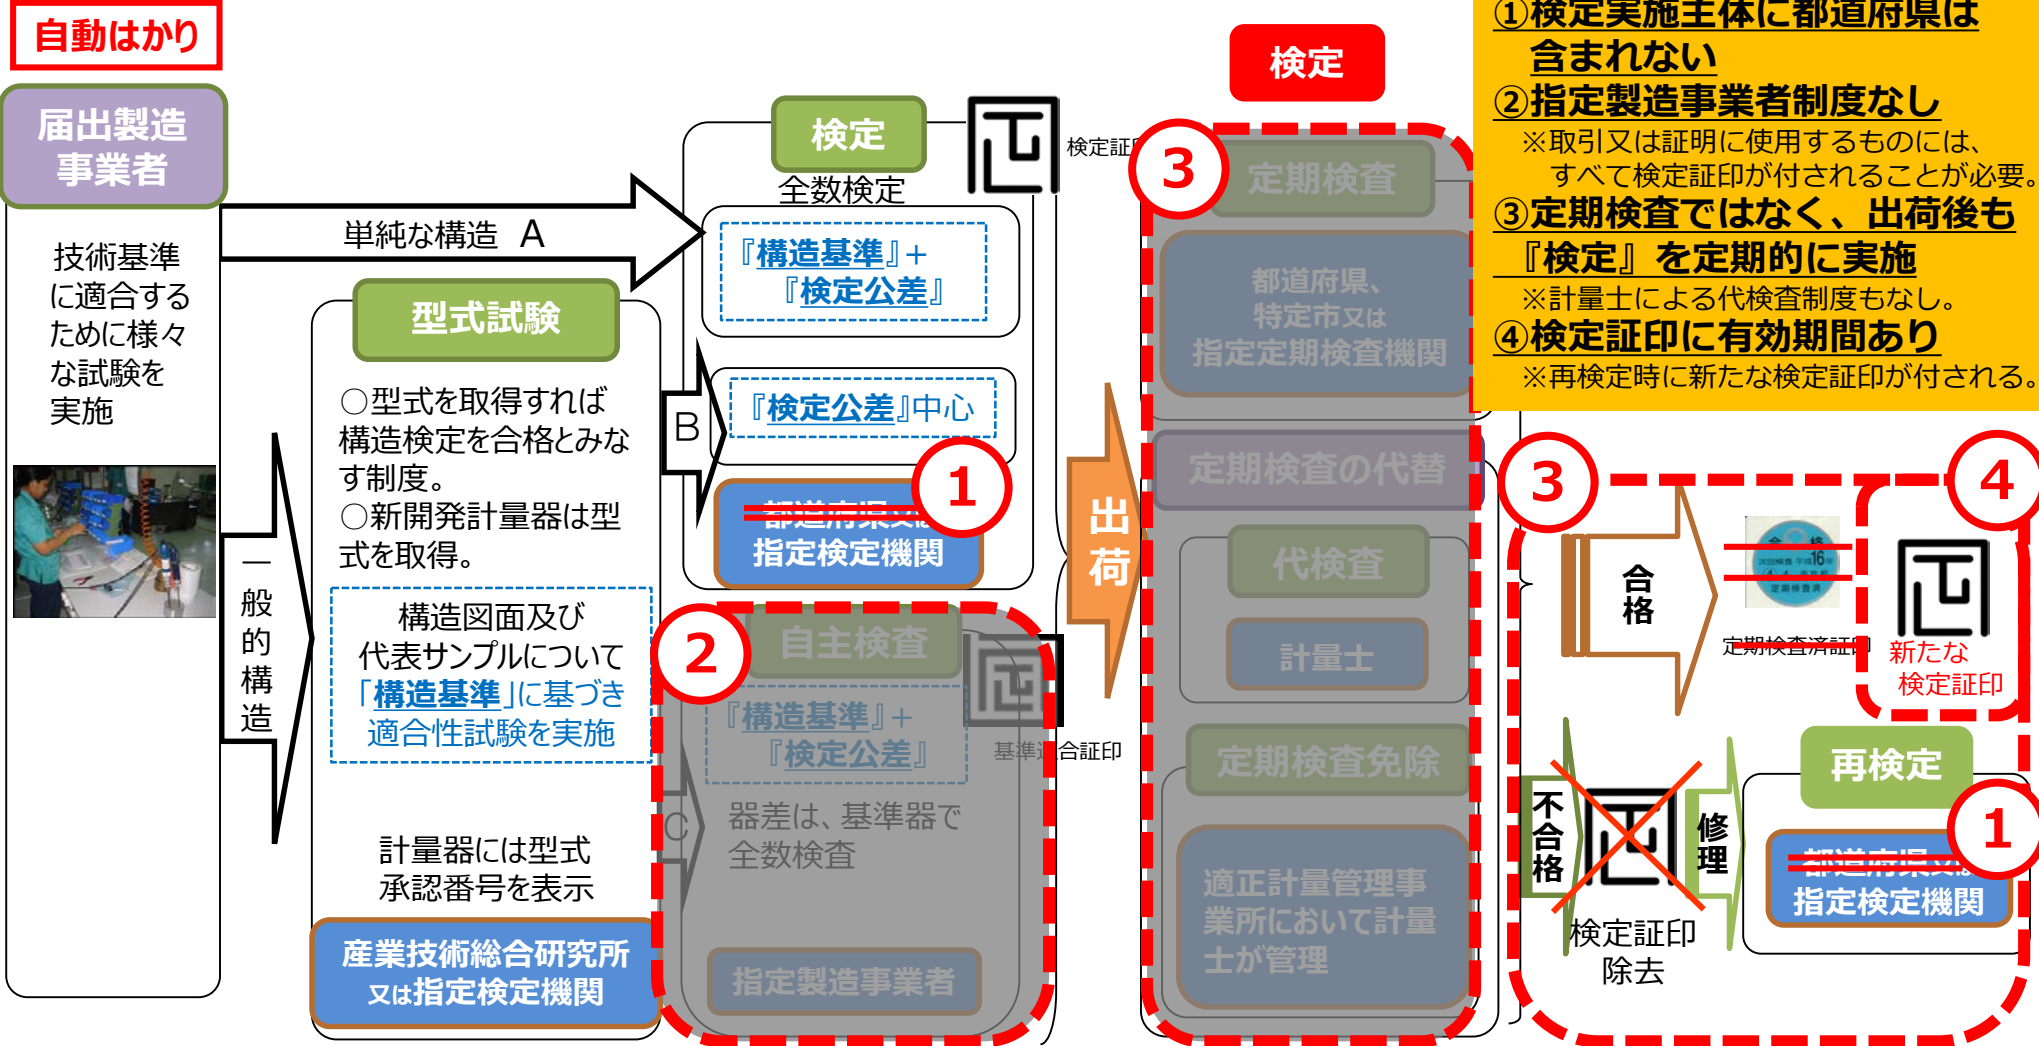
自動はかり

届出製造事業者

技術基準に適合するために様々な試験を実施

単純な構造 A

一般的構造

型式試験

○型式を取得すれば構造検定を合格とみなす制度。
○新開発計量器は型式を取得。

構造図面及び代表サンプルについて「構造基準」に基づき適合性試験を実施

計量器には型式承認番号を表示

産業技術総合研究所又は指定検定機関

検定

全数検定

検定証印

『構造基準』+『検定公差』

B

『検定公差』中心

1

都道府県又は指定検定機関

2

自主検査

C

『構造基準』+『検定公差』

基準適合証印

器差は、基準器で全数検査

指定製造事業者

出荷

検定

3

定期検査

都道府県、特定市又は指定定期検査機関

定期検査の代替

代検査

計量士

定期検査免除

適正計量管理事業所において計量士が管理

①検定実施主体に都道府県は含まれない
②指定製造事業者制度なし
※取引又は証明に使用するものには、すべて検定証印が付されることが必要。
③定期検査ではなく、出荷後も『検定』を定期的に実施
※計量士による代検査制度もなし。
④検定証印に有効期間あり
※再検定時に新たな検定証印が付される。

3

4

合格

定期検査済証印

新たな検定証印

不合格

検定証印除去

修理

再検定

1

都道府県又は指定検定機関